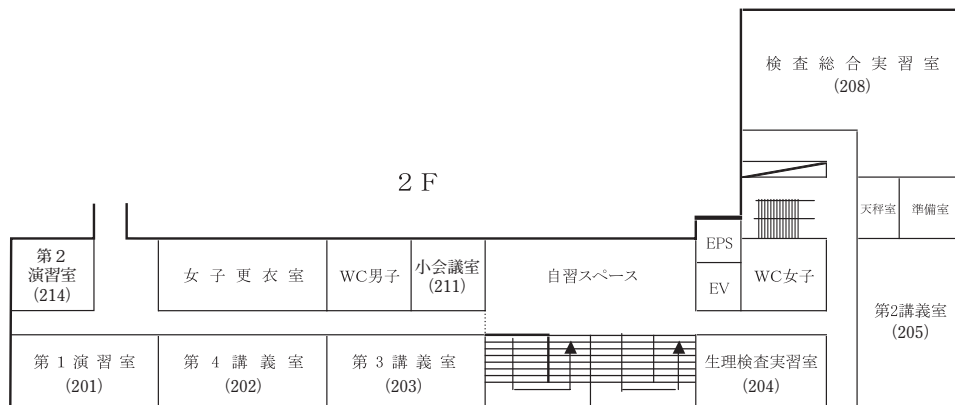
検査総合実習室
(208)

2F

天秤室

準備室

EPS

第2
演習室
(214)

女子更衣室

WC男子

小会議室
(211)

自習スペース

EV

WC女子

第2講義室
(205)

第1演習室
(201)

第4講義室
(202)

第3講義室
(203)

生理検査実習室
(204)